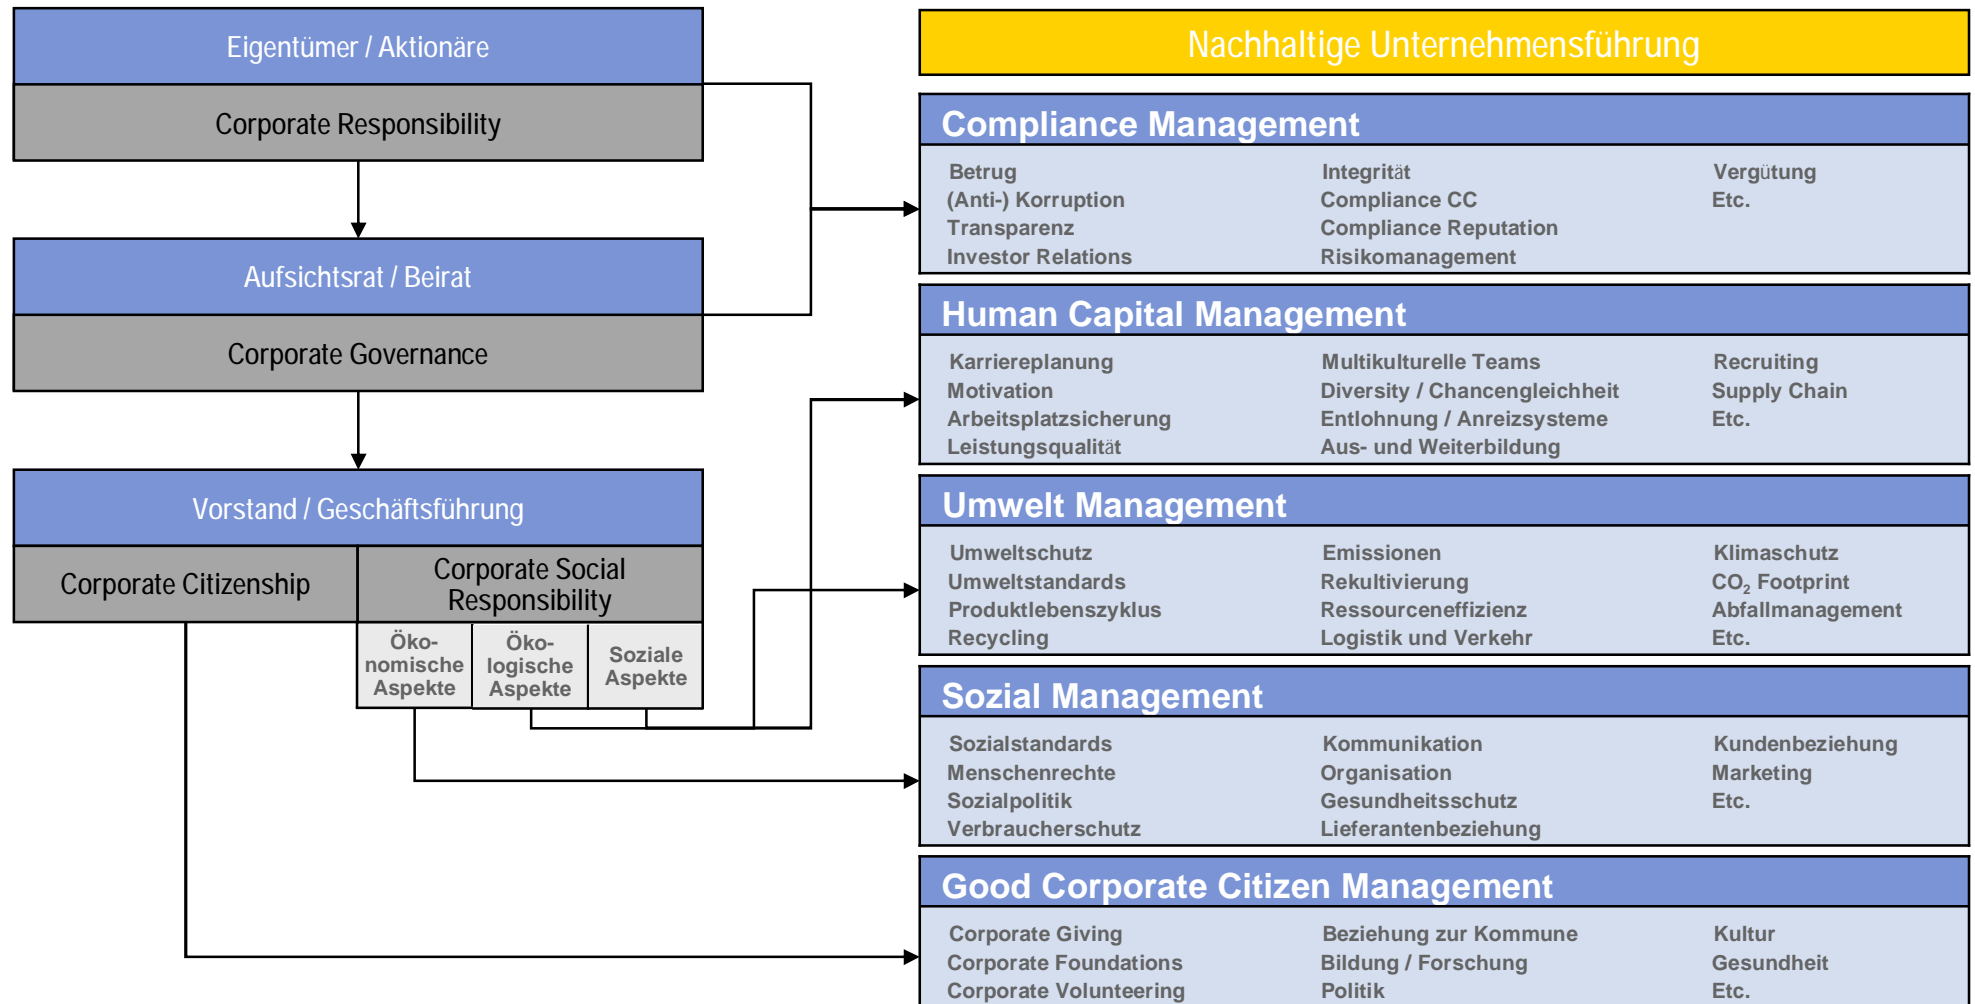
Eigentümer / Aktionäre

Corporate Responsibility

Aufsichtsrat / Beirat

Corporate Governance

Vorstand / Geschäftsführung

Corporate Citizenship

Corporate Social Responsibility

Öko-nomische Aspekte

Öko-logische Aspekte

Soziale Aspekte

Nachhaltige Unternehmensführung

Compliance Management

Betrug
(Anti-) Korruption
Transparenz
Investor Relations

Integrität
Compliance CC
Compliance Reputation
Risikomanagement

Vergütung
Etc.

Human Capital Management

Karriereplanung
Motivation
Arbeitsplatzsicherung
Leistungsqualität

Multikulturelle Teams
Diversity / Chancengleichheit
Entlohnung / Anreizsysteme
Aus- und Weiterbildung

Recruiting
Supply Chain
Etc.

Umwelt Management

Umweltschutz
Umweltstandards
Produktlebenszyklus
Recycling

Emissionen
Rekultivierung
Ressourceneffizienz
Logistik und Verkehr

Klimaschutz
$CO_2$ Footprint
Abfallmanagement
Etc.

Sozial Management

Sozialstandards
Menschenrechte
Sozialpolitik
Verbraucherschutz

Kommunikation
Organisation
Gesundheitsschutz
Lieferantenbeziehung

Kundenbeziehung
Marketing
Etc.

Good Corporate Citizen Management

Corporate Giving
Corporate Foundations
Corporate Volunteering

Beziehung zur Kommune
Bildung / Forschung
Politik

Kultur
Gesundheit
Etc.